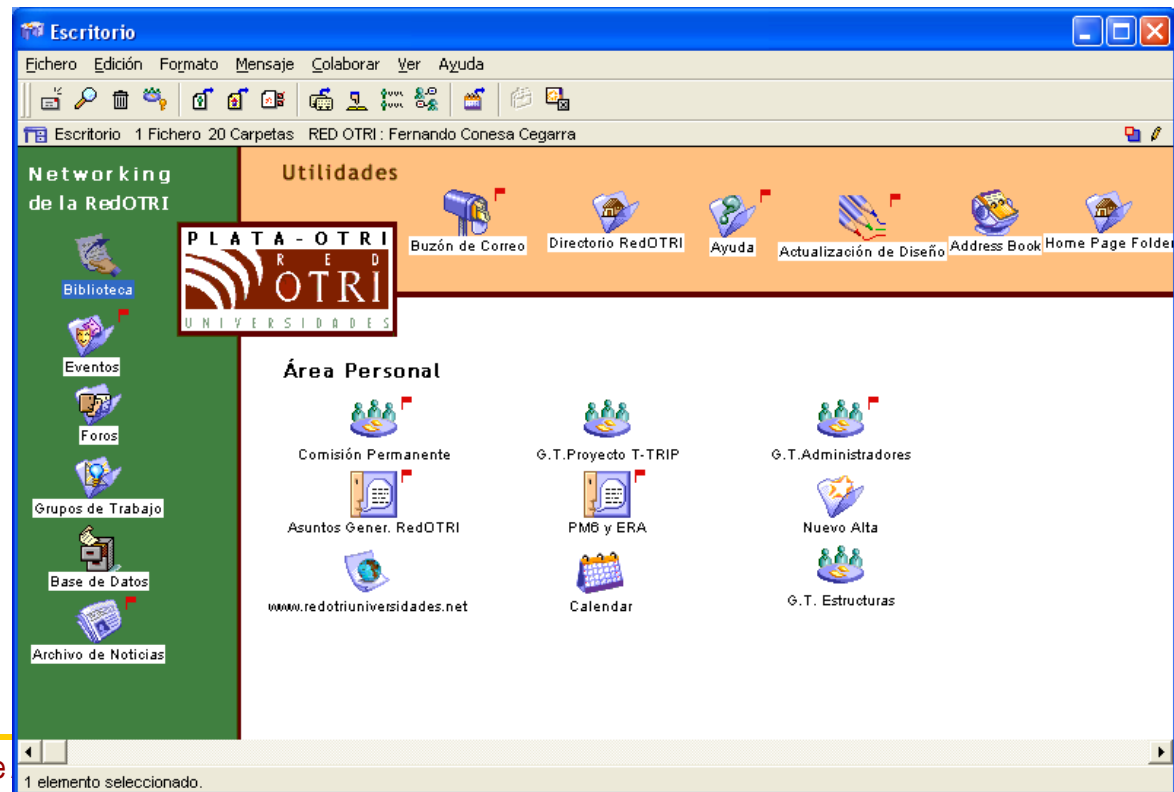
Escritorio

Fichero Edición Formato Mensaje Colaborar Ver Ayuda

Escritorio 1 Fichero 20 Carpetas RED OTRI : Fernando Conesa Cegarra

Networking de la RedOTRI

Biblioteca

Eventos

Foros

Grupos de Trabajo

Base de Datos

Archivo de Noticias

PLATA-OTRI
RED
OTRI
UNIVERSIDADES

Utilidades

Buzón de Correo

Directorio RedOTRI

Ayuda

Actualización de Diseño

Address Book

Home Page Folder

Área Personal

Comisión Permanente

G.T.Proyecto T-TRIP

G.T.Administradores

Asuntos Gener. RedOTRI

PM6 y ERA

Nuevo Alta

www.redotriuniversidades.net

Calendar

G.T. Estructuras

1 elemento seleccionado.